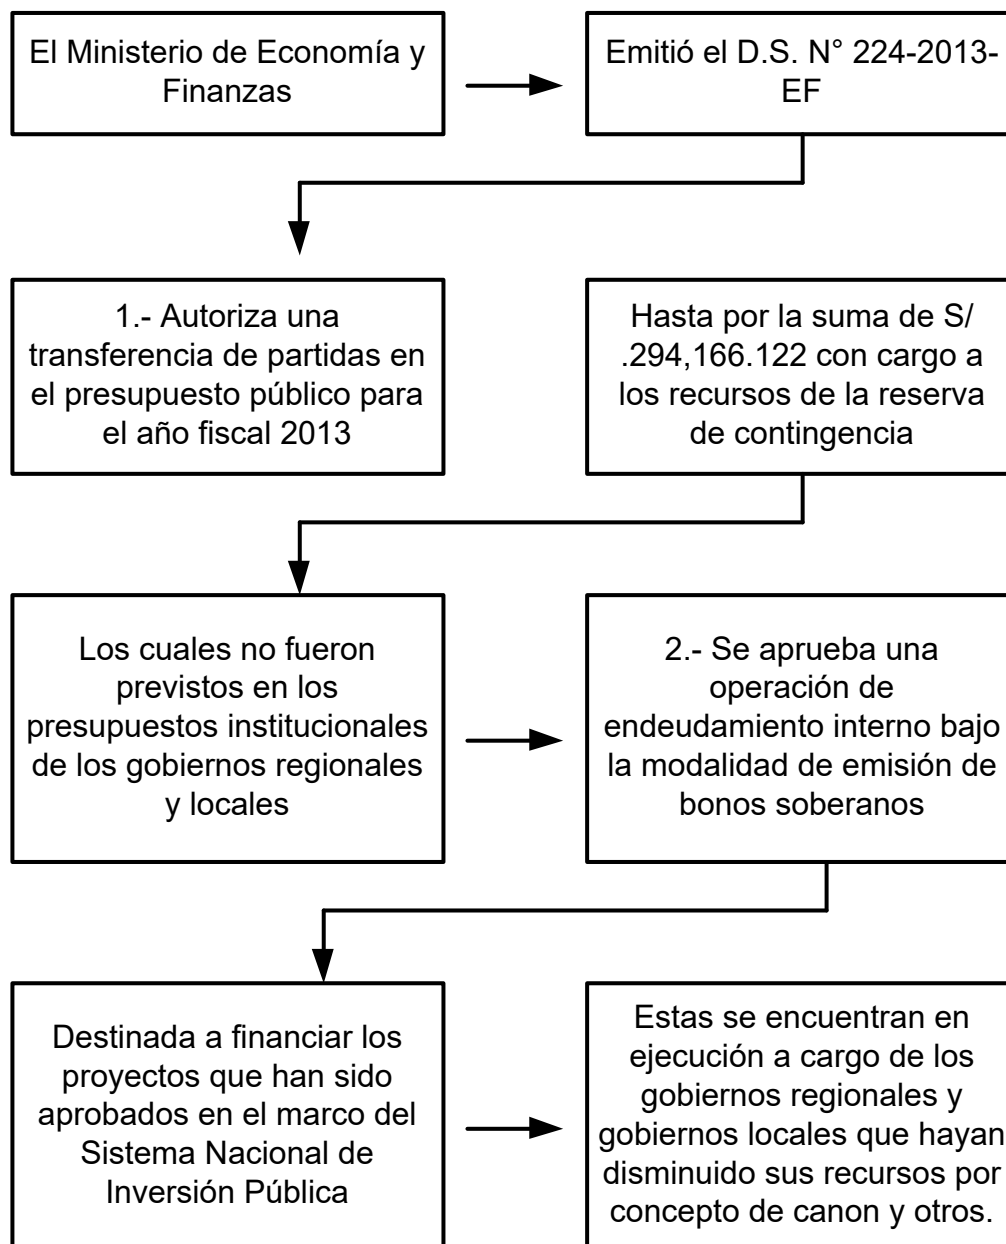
El Ministerio de Economía y Finanzas

Emitió el D.S. N° 224-2013-EF

1.- Autoriza una transferencia de partidas en el presupuesto público para el año fiscal 2013

Hasta por la suma de S/ .294,166.122 con cargo a los recursos de la reserva de contingencia

Los cuales no fueron previstos en los presupuestos institucionales de los gobiernos regionales y locales

2.- Se aprueba una operación de endeudamiento interno bajo la modalidad de emisión de bonos soberanos

Destinada a financiar los proyectos que han sido aprobados en el marco del Sistema Nacional de Inversión Pública

Estas se encuentran en ejecución a cargo de los gobiernos regionales y gobiernos locales que hayan disminuido sus recursos por concepto de canon y otros.